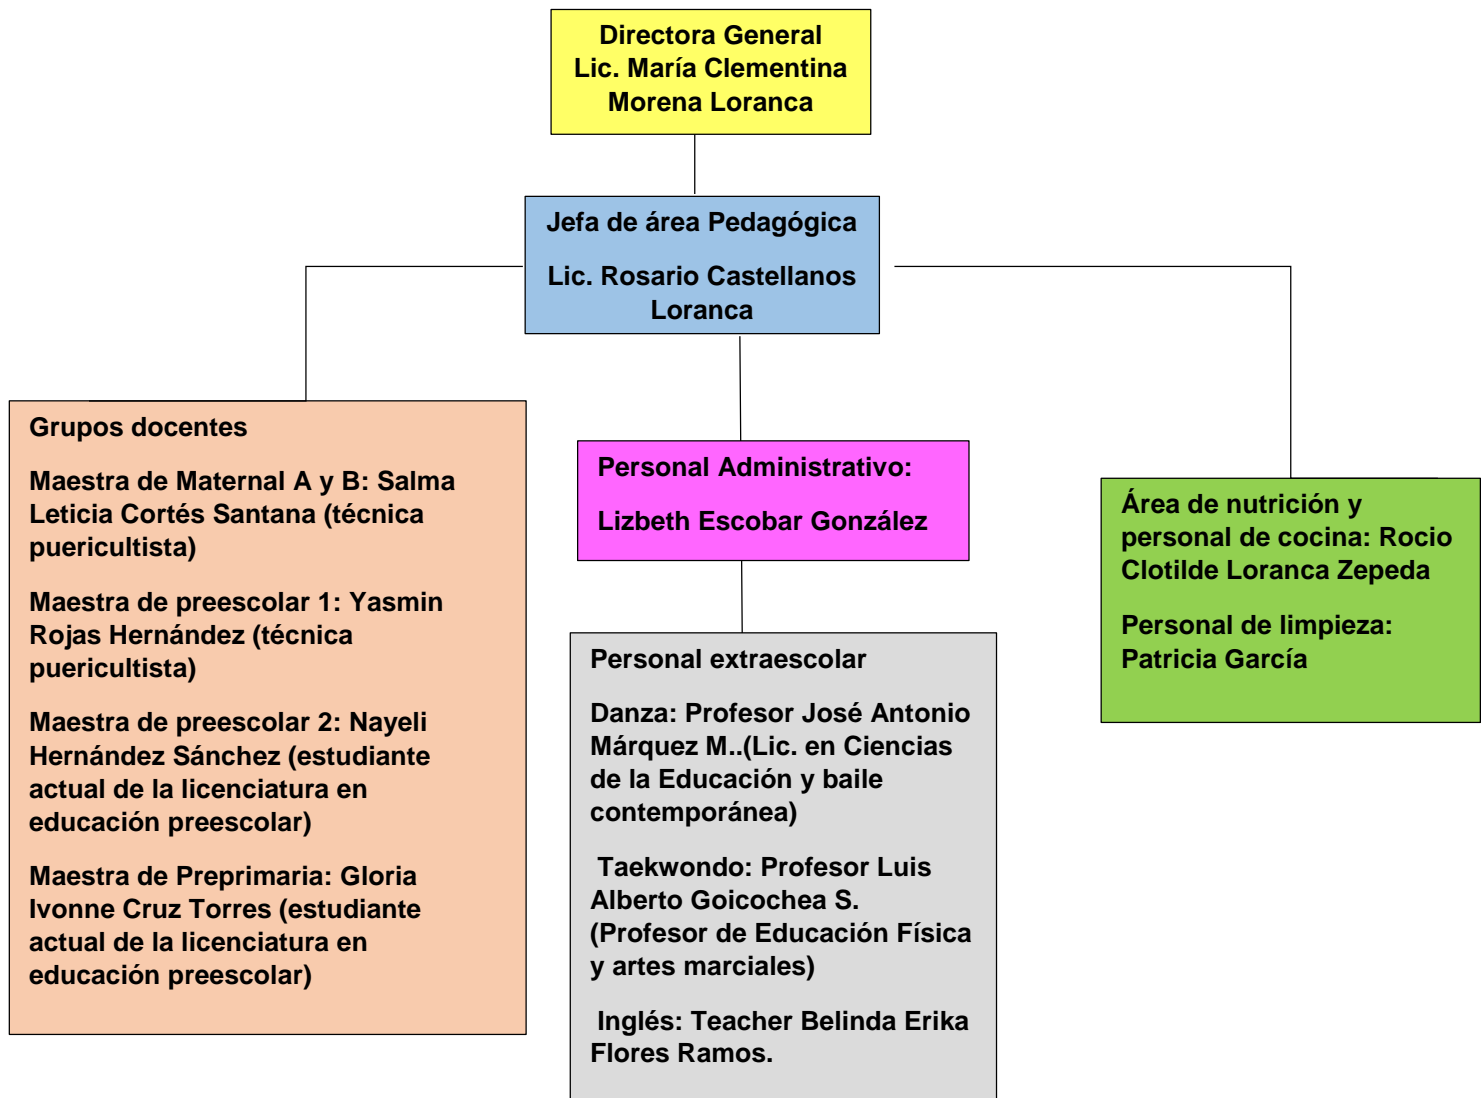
Directora General
Lic. María Clementina Morena Loranca

Jefa de área Pedagógica

Lic. Rosario Castellanos Loranca

Grupos docentes

Maestra de Maternal A y B: Salma Leticia Cortés Santana (técnica puericultista)

Maestra de preescolar 1: Yasmin Rojas Hernández (técnica puericultista)

Maestra de preescolar 2: Nayeli Hernández Sánchez (estudiante actual de la licenciatura en educación preescolar)

Maestra de Preprimaria: Gloria Ivonne Cruz Torres (estudiante actual de la licenciatura en educación preescolar)

Personal Administrativo:

Lizbeth Escobar González

Personal extraescolar

Danza: Profesor José Antonio Márquez M..(Lic. en Ciencias de la Educación y baile contemporánea)

Taekwondo: Profesor Luis Alberto Goicochea S. (Profesor de Educación Física y artes marciales)

Inglés: Teacher Belinda Erika Flores Ramos.

Área de nutrición y personal de cocina: Rocio Clotilde Loranca Zepeda

Personal de limpieza: Patricia García